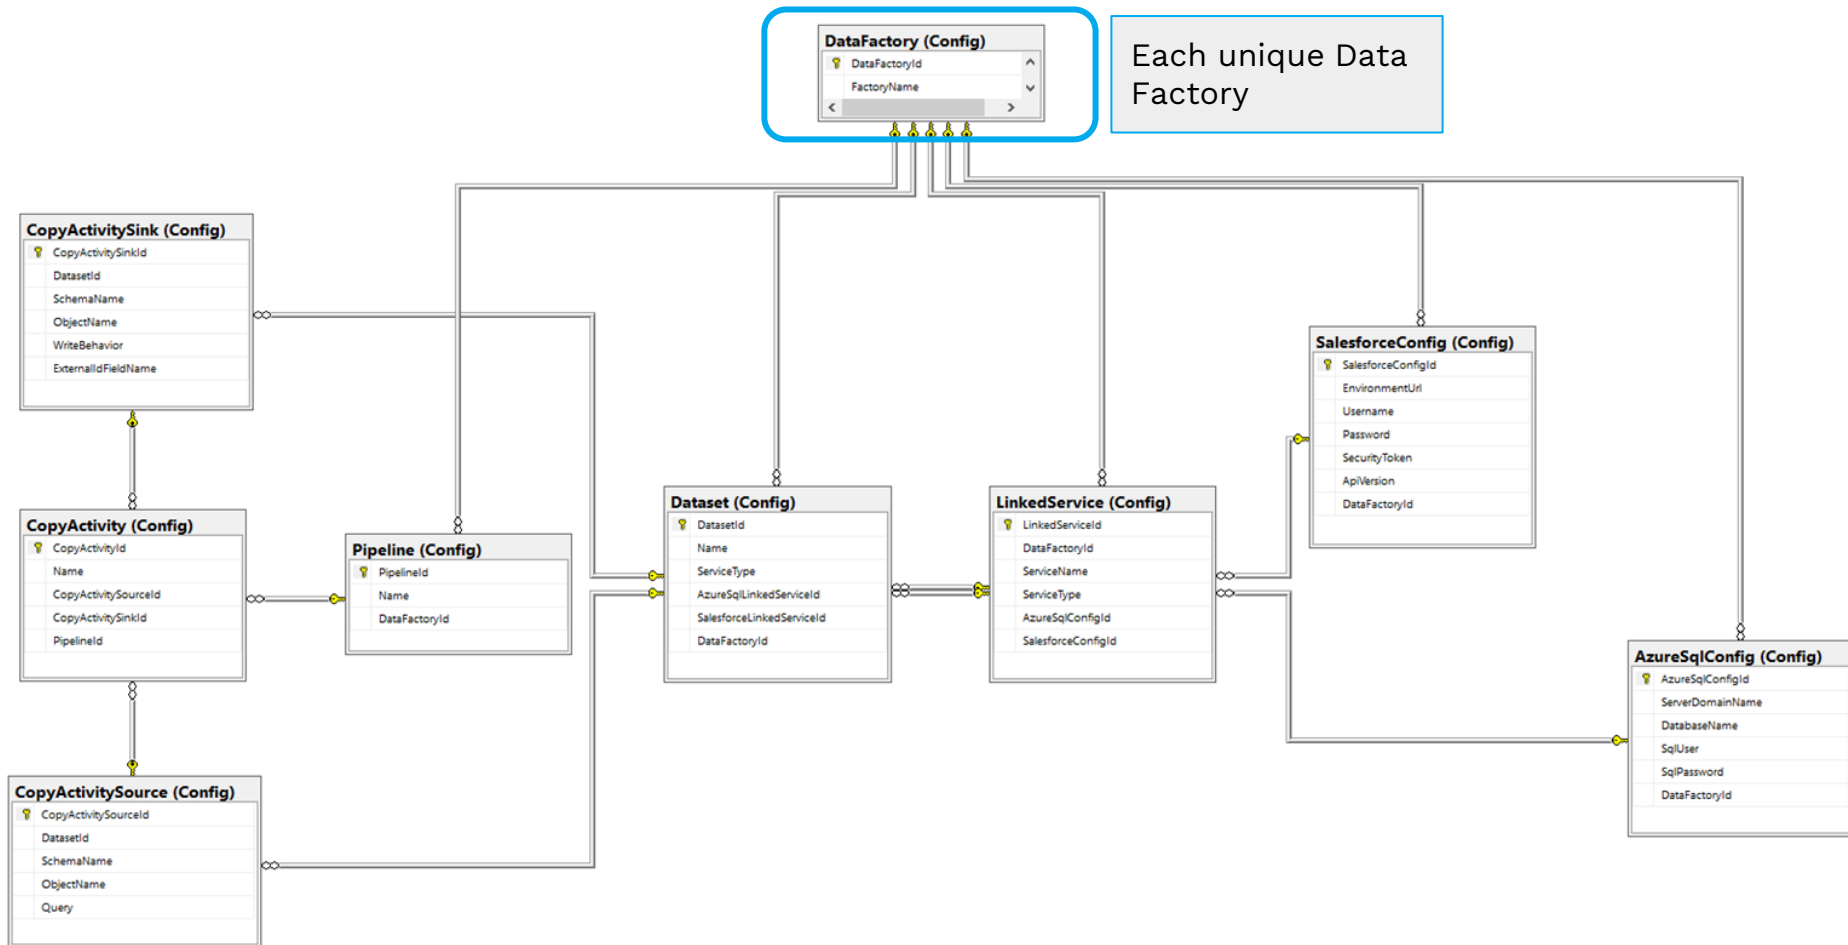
DataFactory (Config)
DataFactoryId
FactoryName

Each unique Data Factory

CopyActivitySink (Config)
CopyActivitySinkId
DatasetId
SchemaName
ObjectName
WriteBehavior
ExternalIdFieldName

SalesforceConfig (Config)
SalesforceConfigId
EnvironmentUrl
Username
Password
SecurityToken
ApiVersion
DataFactoryId

Dataset (Config)
DatasetId
Name
ServiceType
AzureSqlLinkedServiceId
SalesforceLinkedServiceId
DataFactoryId

LinkedService (Config)
LinkedServiceId
DataFactoryId
ServiceName
ServiceType
AzureSqlConfigId
SalesforceConfigId

CopyActivity (Config)
CopyActivityId
Name
CopyActivitySourceId
CopyActivitySinkId
PipelineId

Pipeline (Config)
PipelineId
Name
DataFactoryId

AzureSqlConfig (Config)
AzureSqlConfigId
ServerDomainName
DatabaseName
SqlUser
SqlPassword
DataFactoryId

CopyActivitySource (Config)
CopyActivitySourceId
DatasetId
SchemaName
ObjectName
Query